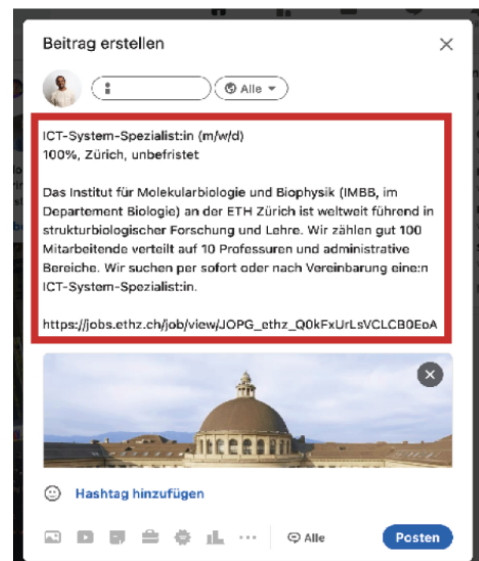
Beitrag erstellen

Alle

ICT-System-Spezialist:in (m/w/d)
100%, Zürich, unbefristet

Das Institut für Molekularbiologie und Biophysik (IMBB, im Departement Biologie) an der ETH Zürich ist weltweit führend in strukturbiologischer Forschung und Lehre. Wir zählen gut 100 Mitarbeitende verteilt auf 10 Professuren und administrative Bereiche. Wir suchen per sofort oder nach Vereinbarung eine:n ICT-System-Spezialist:in.

https://jobs.ethz.ch/job/view/JOPG_ethz_Q0kFxUrLsVCLCB0EoA

Hashtag hinzufügen

Alle

Posten